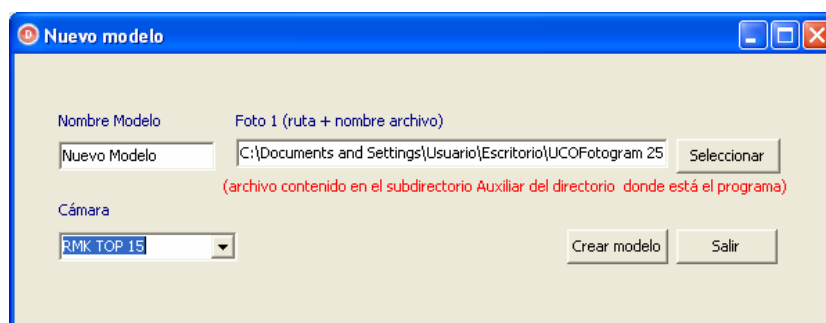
Nuevo modelo

Nombre Modelo

Nuevo Modelo

Foto 1 (ruta + nombre archivo)

C:\Documents and Settings\Usuario\Escritorio\UCOFotogram 25

Seleccionar

(archivo contenido en el subdirectorio Auxiliar del directorio donde está el programa)

Cámara

RMK TOP 15

Crear modelo

Salir